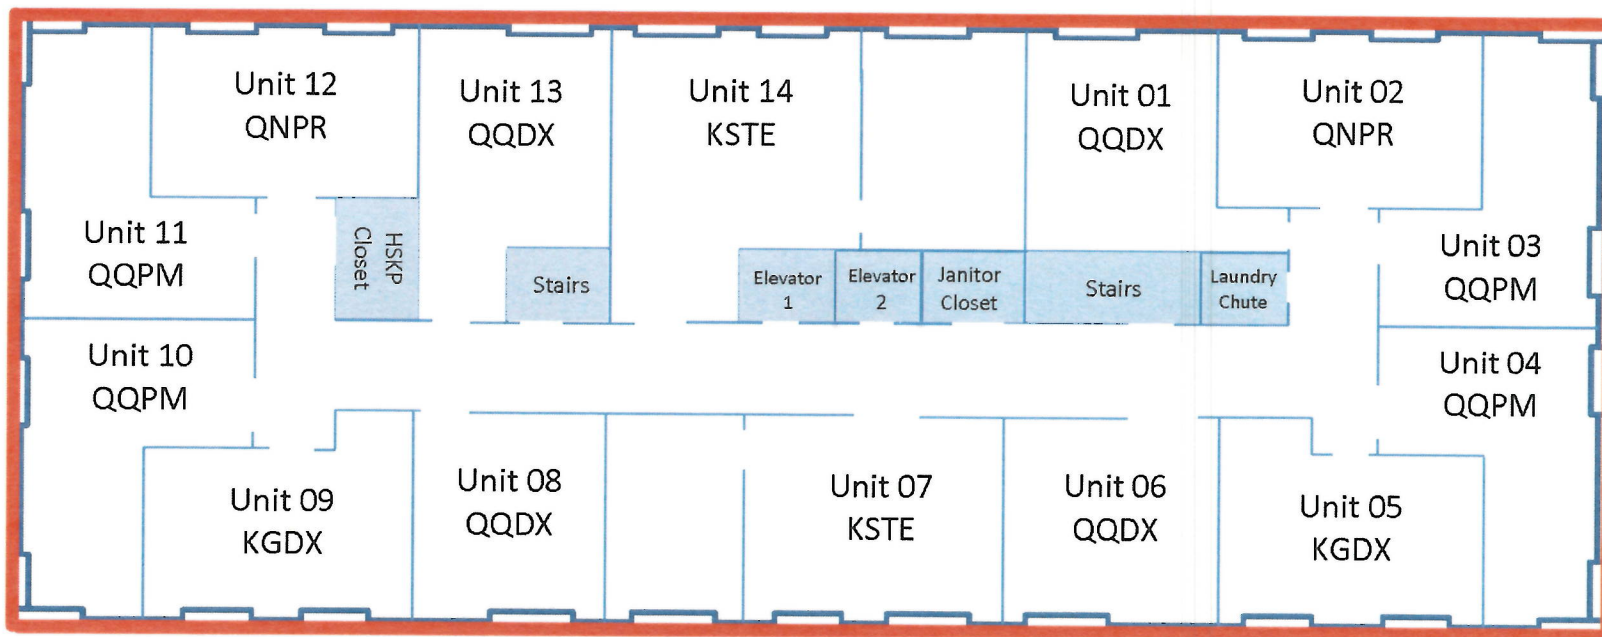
Unit 12
QNPR

Unit 13
QQDX

Unit 14
KSTE

Unit 01
QQDX

Unit 02
QNPR

Unit 11
QQPM

HSKP Closet

Stairs

Elevator 1

Elevator 2

Janitor Closet

Stairs

Laundry Chute

Unit 03
QQPM

Unit 10
QQPM

Unit 04
QQPM

Unit 09
KGDX

Unit 08
QQDX

Unit 07
KSTE

Unit 06
QQDX

Unit 05
KGDX